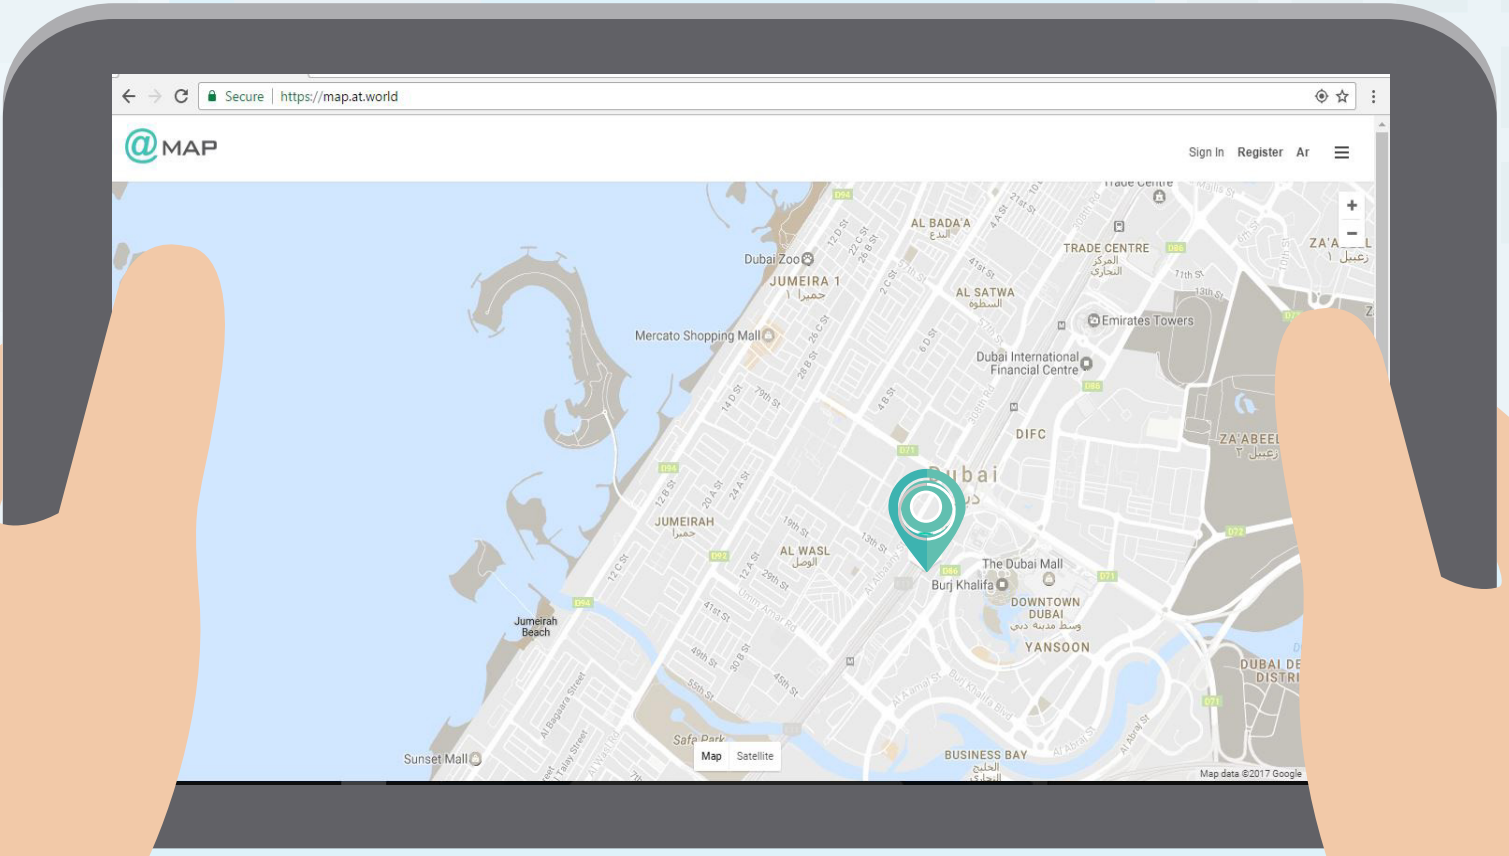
Secure | https://map.at.world

@MAP

Sign In Register Ar

+
−

Trade Centre
AL BADA'A
البدع
Dubai Zoo
JUMEIRA 1
جميرا ١
TRADE CENTRE
المركز التجاري
ZA'A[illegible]L
زعبيل ١
AL SATWA
السطوة
Emirates Towers
Mercato Shopping Mall
Dubai International Financial Centre
DIFC
ZA'ABEEL
زعبيل ٢
Dubai
دبي
JUMEIRAH
جميرا
AL WASL
الوصل
The Dubai Mall
Burj Khalifa
DOWNTOWN DUBAI
وسط مدينة دبي
YANSOON
DUBAI DE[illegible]
DISTRI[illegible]
Jumeirah Beach
Sunset Mall
Safa Park
BUSINESS BAY
الخليج التجاري
12 D St
22 C St
26 B St
2 C St
4 A St
21st St
4 B St
6 D St
14 D St
79th St
28 B St
26 C St
12 B St
20 A St
24 A St
19th St
13th St
12 A St
29th St
41st St
49th St
55th St
30 B St
45th St
12 C St
11th St
13th St
Al Bagara Street
Al Safa Street
Umm Amar Rd
Al Amal St
Burj Khalifa Blvd
Al Abraj St
Al Asayel St
D94
D92
D71
D86
D88
D72

Map Satellite

Map data ©2017 Google